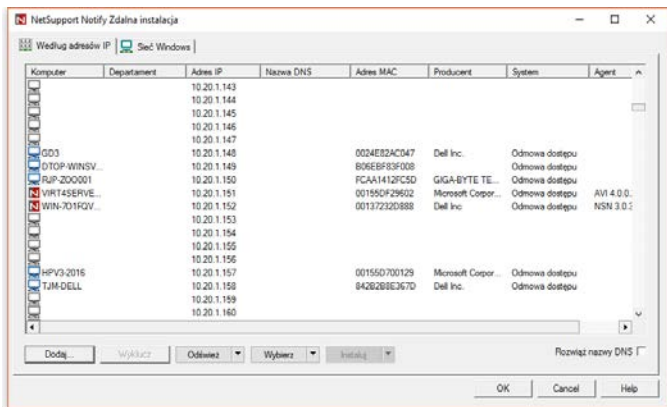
NetSupport Notify Zdalna instalacja

Według adresów IP | Sieć Windows

| Komputer | Departament | Adres IP | Nazwa DNS | Adres MAC | Producent | System | Agent |
|---|---|---|---|---|---|---|---|
| | | 10.20.1.143 | | | | | |
| | | 10.20.1.144 | | | | | |
| | | 10.20.1.145 | | | | | |
| | | 10.20.1.146 | | | | | |
| | | 10.20.1.147 | | | | | |
| GD3 | | 10.20.1.148 | | 0024E82AC047 | Dell Inc. | Odmowa dostępu | |
| DTOP-WINSV... | | 10.20.1.149 | | B06EBF83F008 | | Odmowa dostępu | |
| RJP-ZOO001 | | 10.20.1.150 | | FCAA1412FC5D | GIGA-BYTE TE... | Odmowa dostępu | |
| VIRT4SERVE... | | 10.20.1.151 | | 00155DF29602 | Microsoft Corpor... | Odmowa dostępu | AVI 4.0.0. |
| WIN-7O1FQV... | | 10.20.1.152 | | 00137232D888 | Dell Inc | Odmowa dostępu | NSN 3.0.3 |
| | | 10.20.1.153 | | | | | |
| | | 10.20.1.154 | | | | | |
| | | 10.20.1.155 | | | | | |
| | | 10.20.1.156 | | | | | |
| HPV3-2016 | | 10.20.1.157 | | 00155D700129 | Microsoft Corpor... | Odmowa dostępu | |
| TJM-DELL | | 10.20.1.158 | | 842B2B8E367D | Dell Inc. | Odmowa dostępu | |
| | | 10.20.1.159 | | | | | |
| | | 10.20.1.160 | | | | | |

Dodaj... Wyklucz Odśwież Wybierz Instaluj

Rozwiąż nazwy DNS

OK Cancel Help